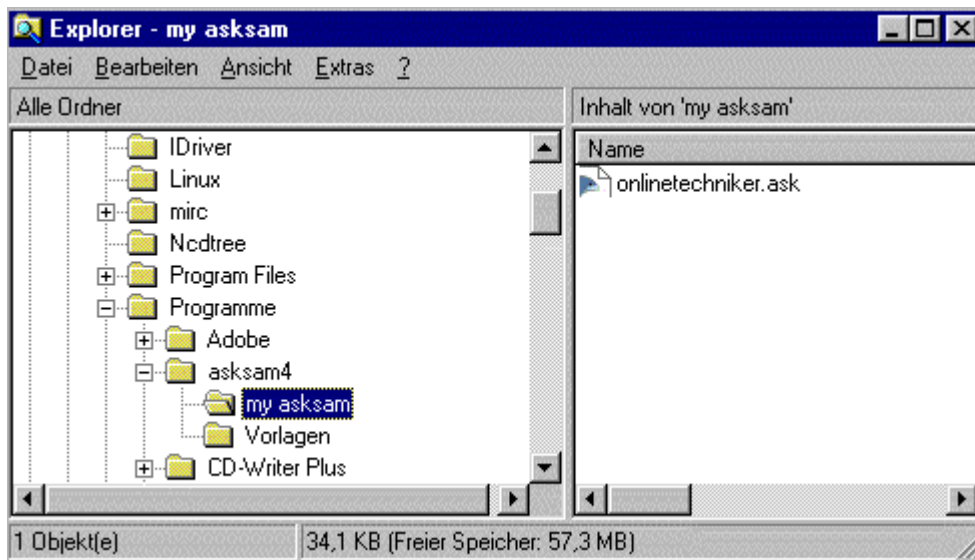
Explorer - my asksam

Datei Bearbeiten Ansicht Extras ?

Alle Ordner

Inhalt von 'my asksam'

IDriver
Linux
mirc
Ncdtree
Program Files
Programme
Adobe
asksam4
my asksam
Vorlagen
CD-Writer Plus

Name

onlinetechniker.ask

1 Objekt(e)

34,1 KB (Freier Speicher: 57,3 MB)